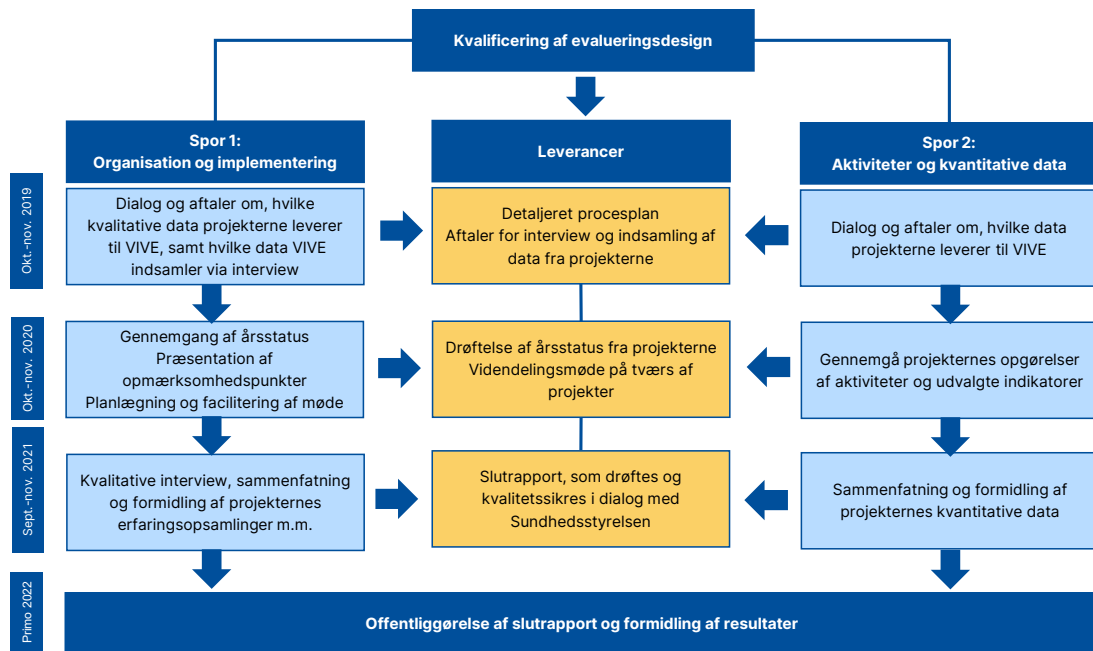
Kvalificering af evalueringsdesign

Spor 1:
Organisation og implementering

Leverancer

Spor 2:
Aktiviteter og kvantitative data

Okt.-nov. 2019

Dialog og aftaler om, hvilke kvalitative data projekterne leverer til VIVE, samt hvilke data VIVE indsamler via interview

Detaljeret procesplan
Aftaler for interview og indsamling af data fra projekterne

Dialog og aftaler om, hvilke data projekterne leverer til VIVE

Okt.-nov. 2020

Gennemgang af årsstatus
Præsentation af opmærksomhedspunkter
Planlægning og facilitering af møde

Drøftelse af årsstatus fra projekterne
Videndelingsmøde på tværs af projekter

Gennemgå projekternes opgørelser af aktiviteter og udvalgte indikatorer

Sept.-nov. 2021

Kvalitative interview, sammenfatning og formidling af projekternes erfaringsopsamlinger m.m.

Slutrapport, som drøftes og kvalitetssikres i dialog med Sundhedsstyrelsen

Sammenfatning og formidling af projekternes kvantitative data

Primo 2022

Offentliggørelse af slutrapport og formidling af resultater